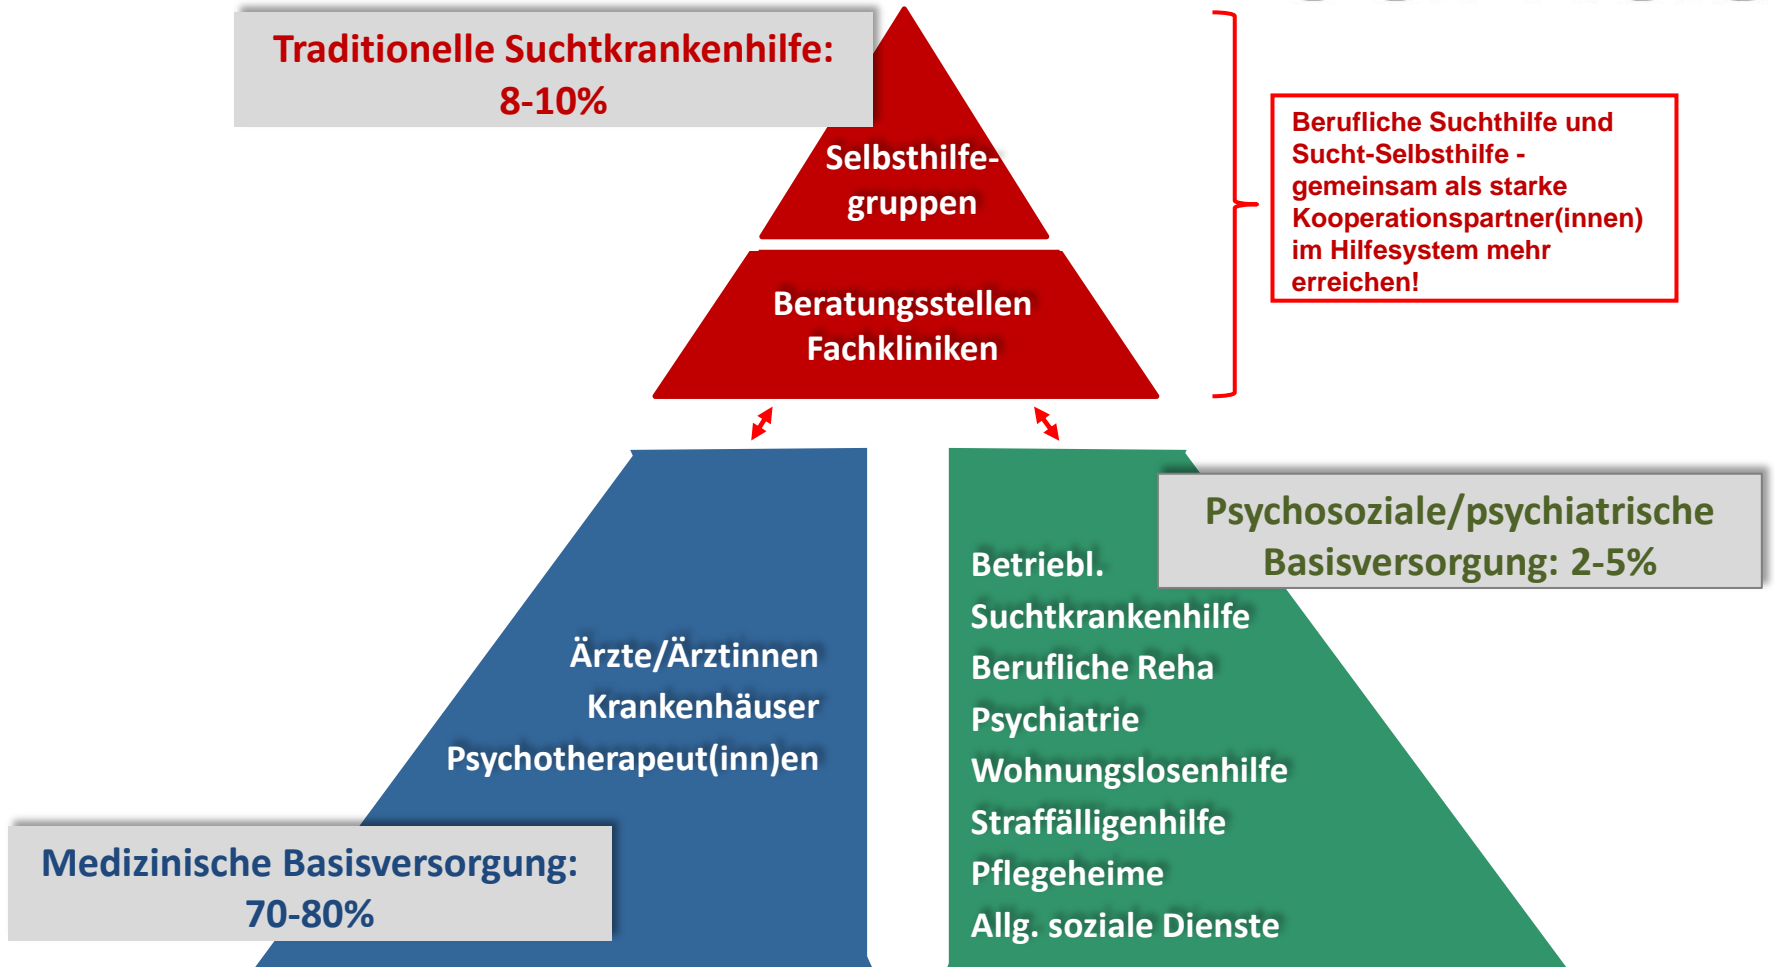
Traditionelle Suchtkrankenhilfe: 8-10%

Selbsthilfegruppen

Beratungsstellen
Fachkliniken

Berufliche Suchthilfe und Sucht-Selbsthilfe - gemeinsam als starke Kooperationspartner(innen) im Hilfesystem mehr erreichen!

Ärzte/Ärztinnen
Krankenhäuser
Psychotherapeut(inn)en

Medizinische Basisversorgung: 70-80%

Psychosoziale/psychiatrische Basisversorgung: 2-5%

Betriebl. Suchtkrankenhilfe
Berufliche Reha
Psychiatrie
Wohnungslosenhilfe
Straffälligenhilfe
Pflegeheime
Allg. soziale Dienste